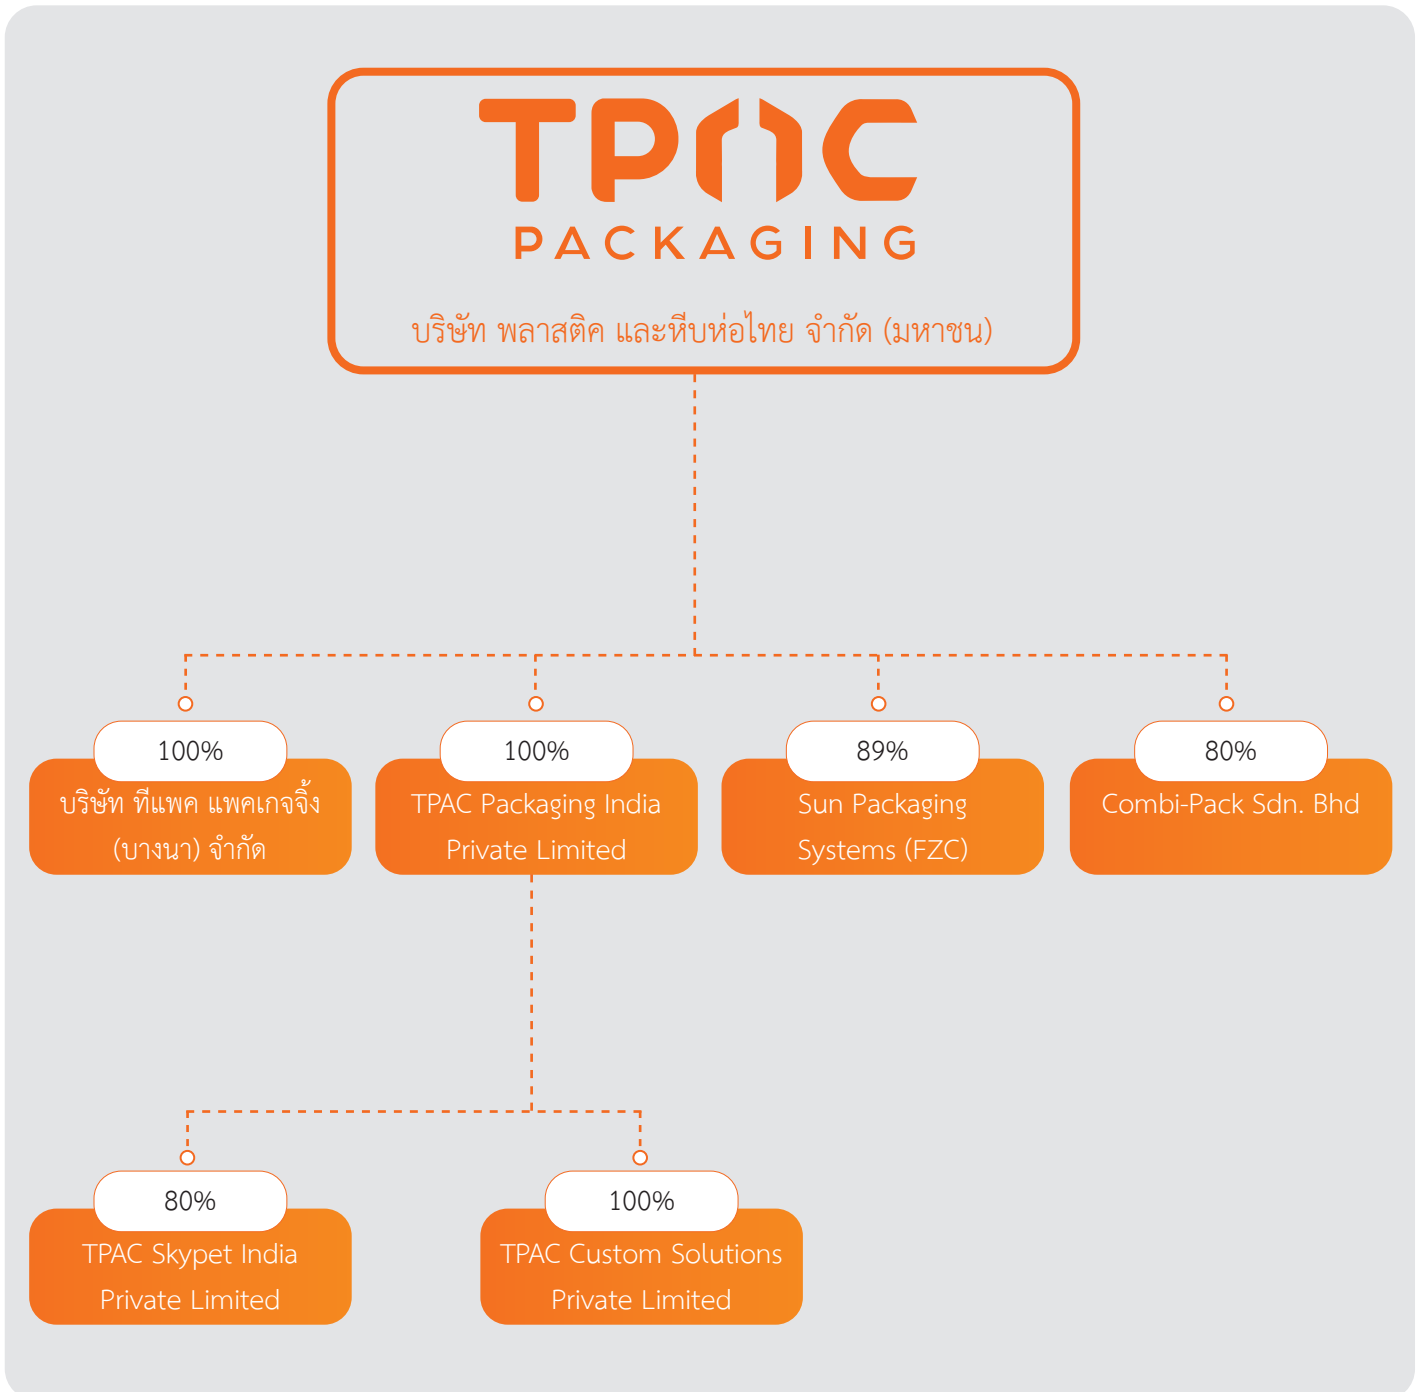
TPAC
PACKAGING

บริษัท พลาสติค และหีบห่อไทย จำกัด (มหาชน)

100%
บริษัท ทีแพค แพคเกจจิ้ง (บางนา) จำกัด

100%
TPAC Packaging India Private Limited

89%
Sun Packaging Systems (FZC)

80%
Combi-Pack Sdn. Bhd

80%
TPAC Skypet India Private Limited

100%
TPAC Custom Solutions Private Limited